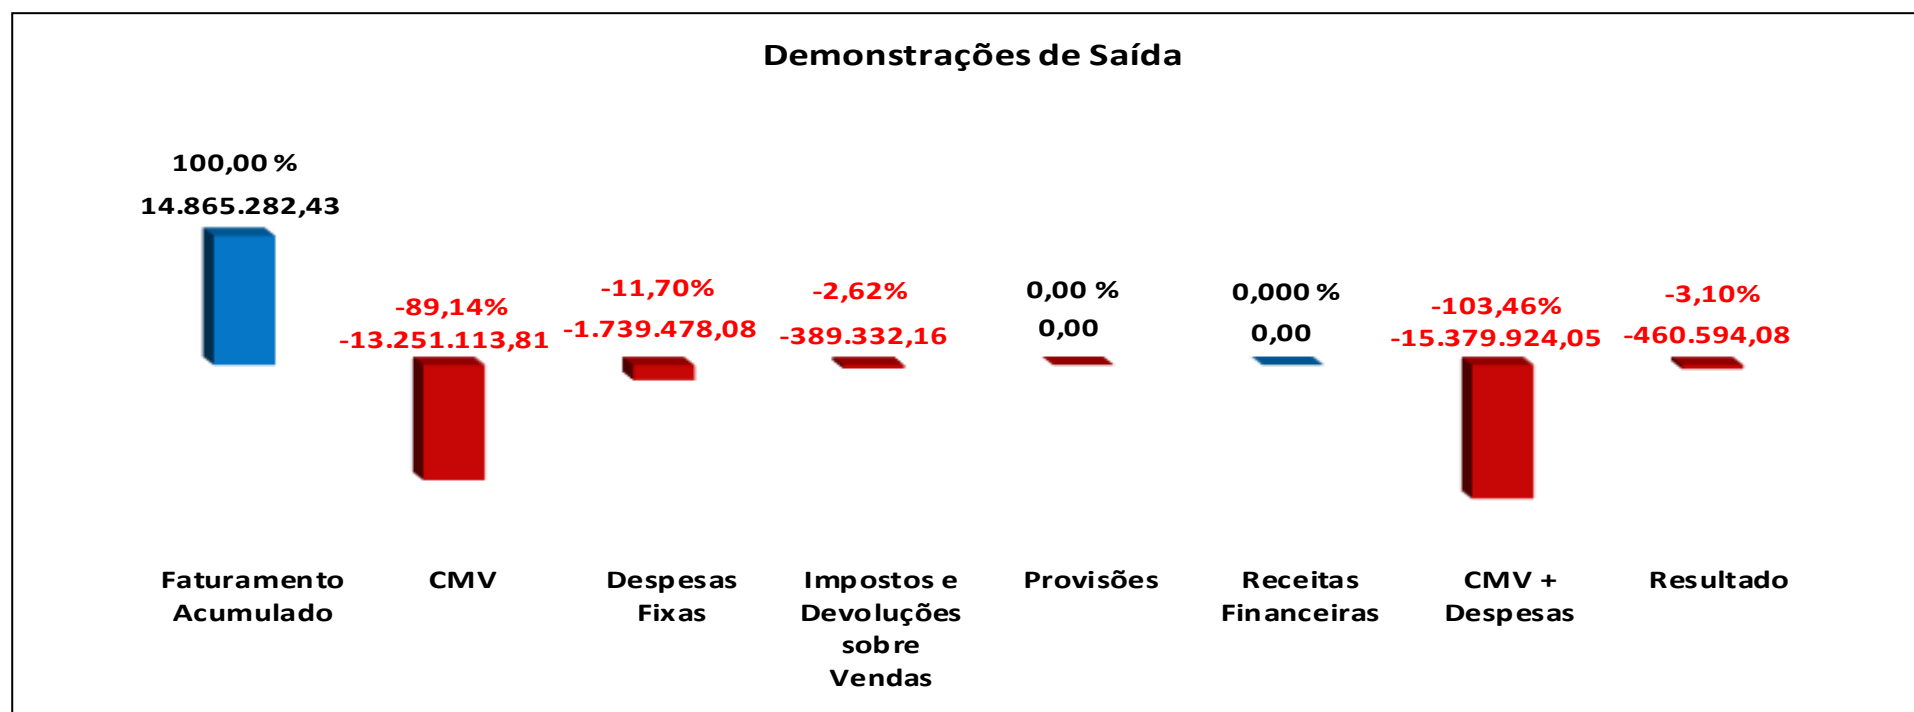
Demonstrações de Saída

100,00 %
14.865.282,43

-89,14%
-13.251.113,81

-11,70%
-1.739.478,08

-2,62%
-389.332,16

0,00 %
0,00

0,000 %
0,00

-103,46%
-15.379.924,05

-3,10%
-460.594,08

Faturamento Acumulado

CMV

Despesas Fixas

Impostos e Devoluções sobre Vendas

Provisões

Receitas Financeiras

CMV + Despesas

Resultado